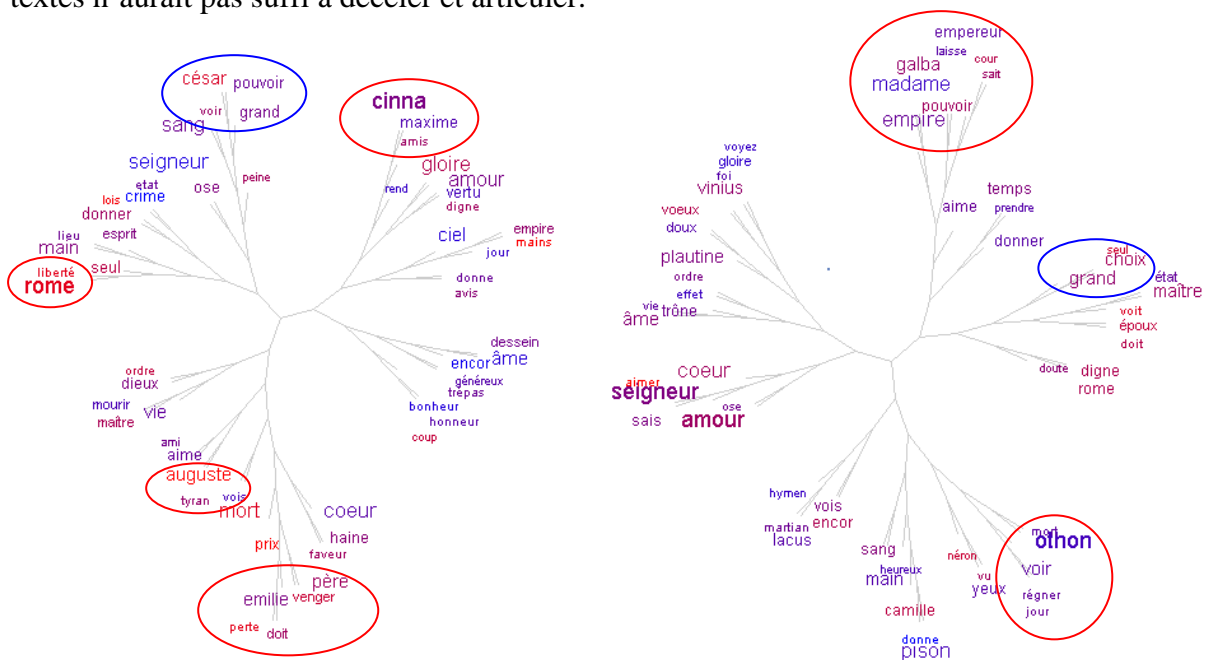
textes il n'aurait pas suffi à déceler et articuler.

césar pouvoir
voir grand
sang
seigneur
ose
peine
etat
lois crime
donner
lieu esprit
main
liberté seul
rome
cinna
maxime
amis
gloire
amour
rend vertu
digne
ciel
empire
jour mains
donne
avis
dessein
encor âme
généreux
trépas
bonheur
honneur
coup
ordre
dieux
mourir vie
maître
ami
aime
auguste
tyran vois
mort
coeur
haine
prix
faveur
père
emilie venger
perte
doit

empereur
laisse cour
galba sait
madame
pouvoir
empire
voyez
gloire
foi
vinius
aime
temps
prendre
voeux
doux
donner
plautine
ordre
effet
vie
âme trône
seul
choix
grand
état
maître
voit
époux
doit
coeur
aimer
seigneur
sais amour
ose
doute
digne
rome
hymen
vois
martian encor
lacus
sang
heureux
main
camille
donne
pison
néron
mort
othon
voir
vu
yeux
régner
jour